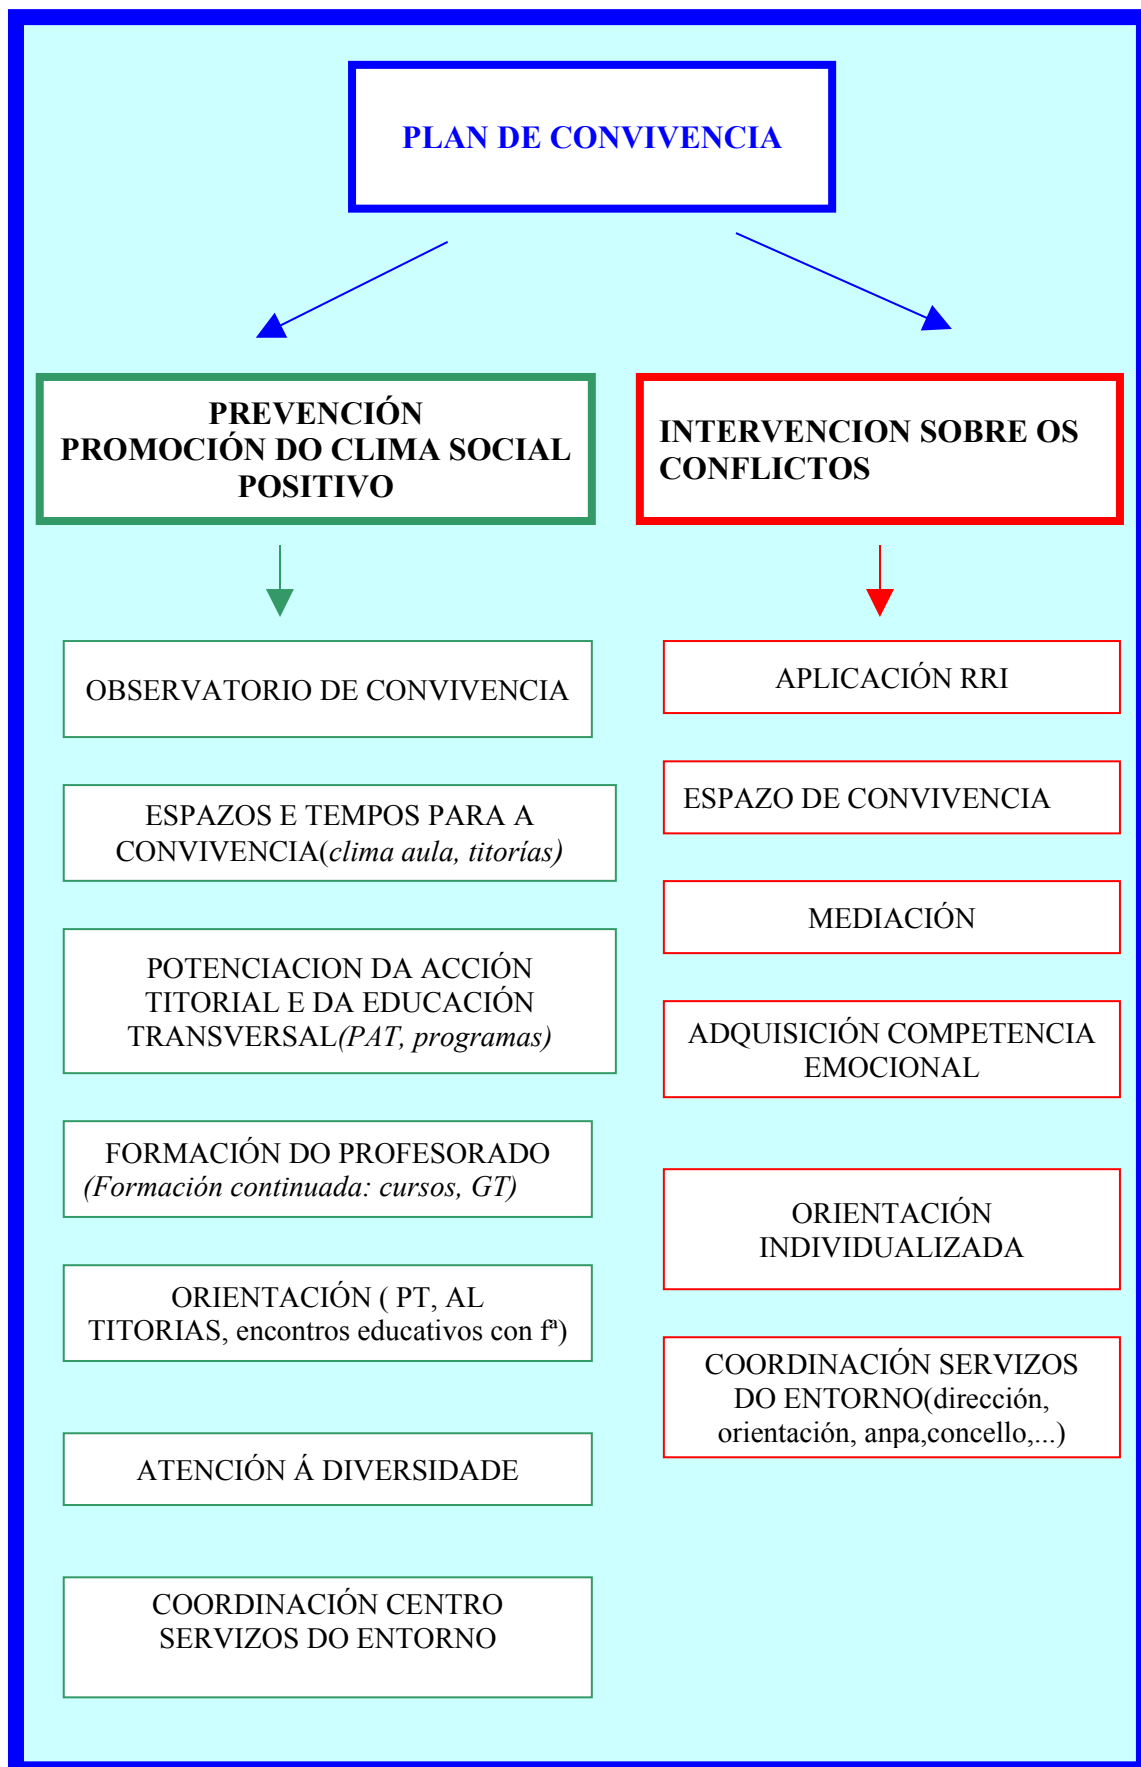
PLAN DE CONVIVENCIA

PREVENCIÓN
PROMOCIÓN DO CLIMA SOCIAL POSITIVO

INTERVENCION SOBRE OS CONFLICTOS

OBSERVATORIO DE CONVIVENCIA

ESPAZOS E TEMPOS PARA A CONVIVENCIA(*clima aula, titorías)*

POTENCIACION DA ACCIÓN TITORIAL E DA EDUCACIÓN TRANSVERSAL*(PAT, programas)*

FORMACIÓN DO PROFESORADO *(Formación continuada: cursos, GT)*

ORIENTACIÓN ( PT, AL TITORIAS, encontros educativos con fª)

ATENCIÓN Á DIVERSIDADE

COORDINACIÓN CENTRO SERVIZOS DO ENTORNO

APLICACIÓN RRI

ESPAZO DE CONVIVENCIA

MEDIACIÓN

ADQUISICIÓN COMPETENCIA EMOCIONAL

ORIENTACIÓN INDIVIDUALIZADA

COORDINACIÓN SERVIZOS DO ENTORNO(dirección, orientación, anpa,concello,...)